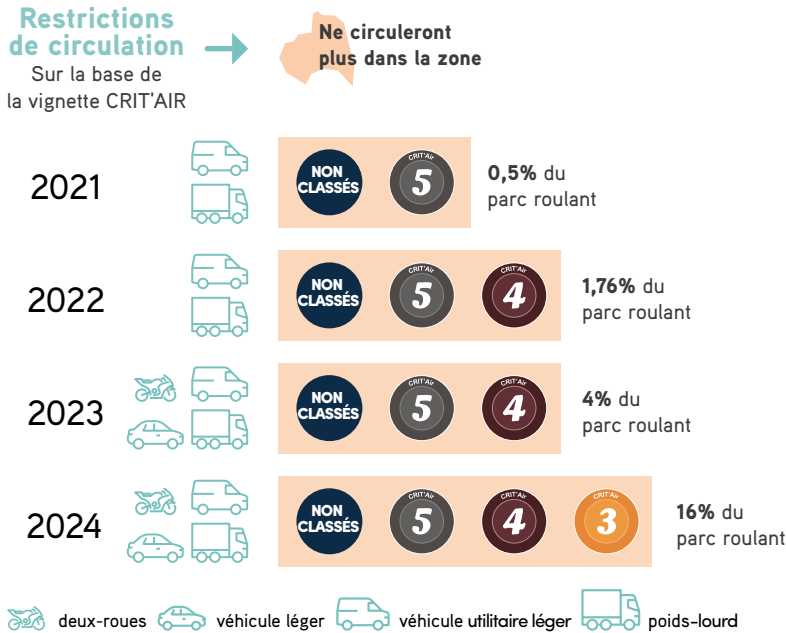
Restrictions de circulation
Sur la base de la vignette CRIT'AIR

Ne circuleront plus dans la zone

2021
NON CLASSÉS
CRIT'Air 5
0,5% du parc roulant

2022
NON CLASSÉS
CRIT'Air 5
CRIT'Air 4
1,76% du parc roulant

2023
NON CLASSÉS
CRIT'Air 5
CRIT'Air 4
4% du parc roulant

2024
NON CLASSÉS
CRIT'Air 5
CRIT'Air 4
CRIT'Air 3
16% du parc roulant

deux-roues
véhicule léger
véhicule utilitaire léger
poids-lourd